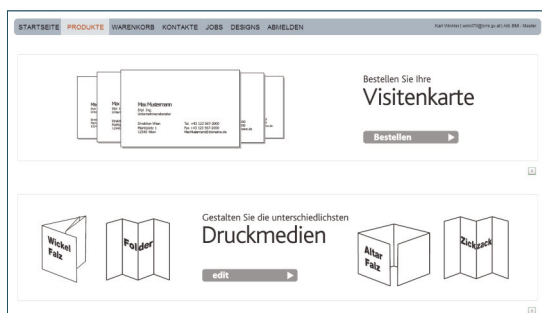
STARTSEITE PRODUKTE WARENKORB KONTAKTE JOBS DESIGNS ABMELDEN

Karl Wiesner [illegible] | BM - Master

Max Mustermann
Dipl. Ing.
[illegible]

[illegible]
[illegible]
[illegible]

Tel. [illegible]
Fax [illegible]
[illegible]

Bestellen Sie Ihre
Visitenkarte

Bestellen

Gestalten Sie die unterschiedlichsten
Druckmedien

edit

Wickel Falz

Folder

Alter Falz

Zickzack